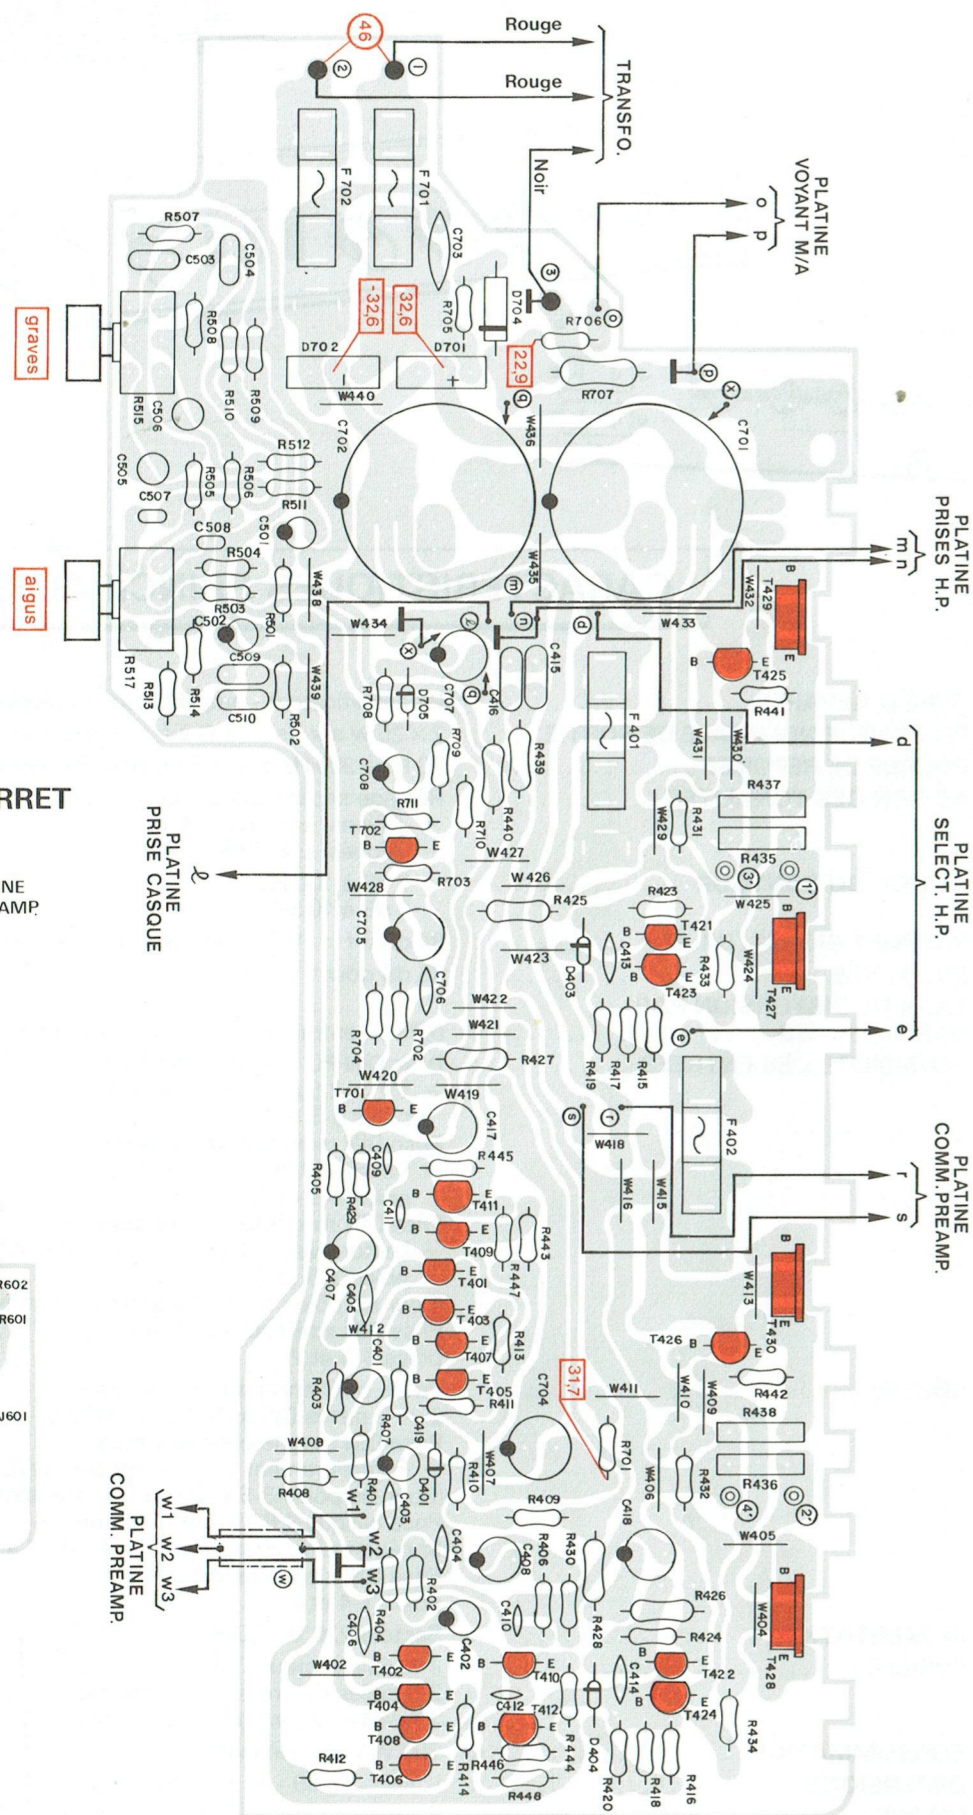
46
Rouge
Rouge
TRANSFO.
Noir
PLATINE VOYANT M/A
o
p
F 702
F 701
C703
R507
C503
C504
graves
R508
R510
R509
R515
C506
C505
-32,6
32,6
R705
D704
R706
D702
D701
W440
22,9
R707
C702
C701
W436
R512
R505
R506
C507
R511
C501
C508
R504
R503
R501
W438
aigus
C502
C509
R517
R513
R514
C510
R502
W439
W434
W435
PLATINE PRISES H.P.
m
n
T429
W432
W433
T425
R441
C415
C416
C707
D705
R708
R709
R439
C708
R711
R710
R440
F 401
W431
W430
R437
W429
R431
RRET
NE
AMP.
PLATINE PRISE CASQUE
ℓ
T702
R703
W427
W428
W426
R425
R435
R423
W425
PLATINE SELECT. H.P.
d
C705
W423
D403
C413
T421
T423
R433
W424
T427
C706
W422
W421
R427
R704
R702
R419
R417
R415
e
W420
T701
W419
C417
R405
C409
R429
R445
F 402
W418
W416
W415
PLATINE COMM. PREAMP.
r
s
C411
T411
T409
R443
C407
T401
R447
C405
T403
W412
C401
T407
R413
W413
T426
T430
R602
R601
R403
T405
R411
C704
31,7
W411
W410
W409
R442
R438
J601
R407
C419
W407
R410
W408
R701
W406
R432
R436
R408
R401
D401
C403
W1
R409
C418
PLATINE COMM. PREAMP.
W1 W2 W3
W2
W3
C404
R406
C408
R430
W405
R402
C410
R428
R426
R404
C406
C402
R424
W404
T428
W402
T402
T410
C414
T422
T404
C412
T412
T424
R434
T408
R444
D404
R412
T406
R414
R446
R420
R418
R416
R448
B
E